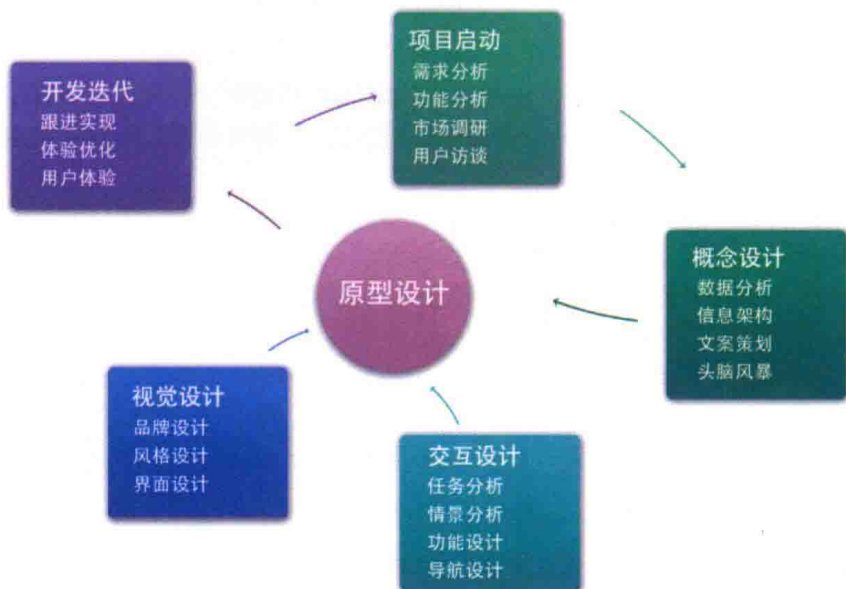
项目启动
需求分析
功能分析
市场调研
用户访谈

开发迭代
跟进实现
体验优化
用户体验

原型设计

概念设计
数据分析
信息架构
文案策划
头脑风暴

视觉设计
品牌设计
风格设计
界面设计

交互设计
任务分析
情景分析
功能设计
导航设计